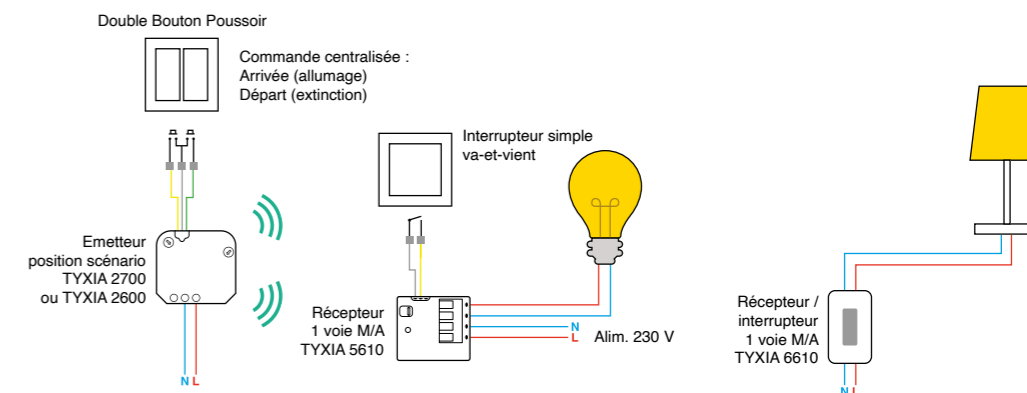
Double Bouton Poussoir

Commande centralisée :
Arrivée (allumage)
Départ (extinction)

Interrupteur simple
va-et-vient

Emetteur
position scénario
TYXIA 2700
ou TYXIA 2600

N L

Récepteur
1 voie M/A
TYXIA 5610

N
L

Alim. 230 V

Récepteur /
interrupteur
1 voie M/A
TYXIA 6610

N L